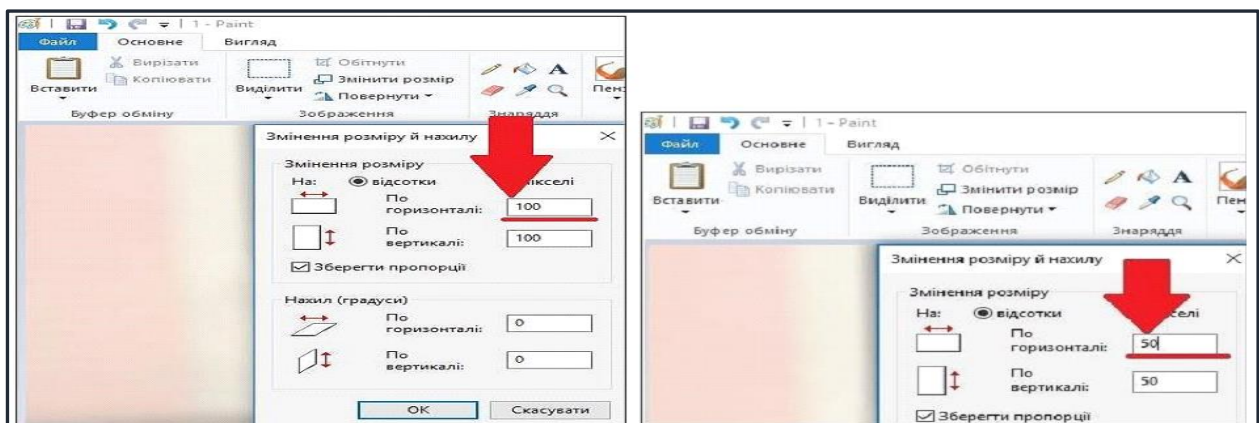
1 - Paint
Файл Основне Вигляд
Вирізати
Копіювати
Вставити
Буфер обміну
Обітнути
Змінити розмір
Виділити
Повернути
Зображення
Знаряддя
Пен
Змінення розміру й нахилу
Змінення розміру
На: відсотки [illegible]ікселі
По горизонталі: 100
По вертикалі: 100
Зберегти пропорції
Нахил (градуси)
По горизонталі: 0
По вертикалі: 0
OK Скасувати

1 - Paint
Файл Основне Вигляд
Вирізати
Копіювати
Вставити
Буфер обміну
Обітнути
Змінити розмір
Виділити
Повернути
Зображення
Знаряддя
Пен
Змінення розміру й нахилу
Змінення розміру
На: відсотки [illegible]селі
По горизонталі: 50
По вертикалі: 50
Зберегти пропорції